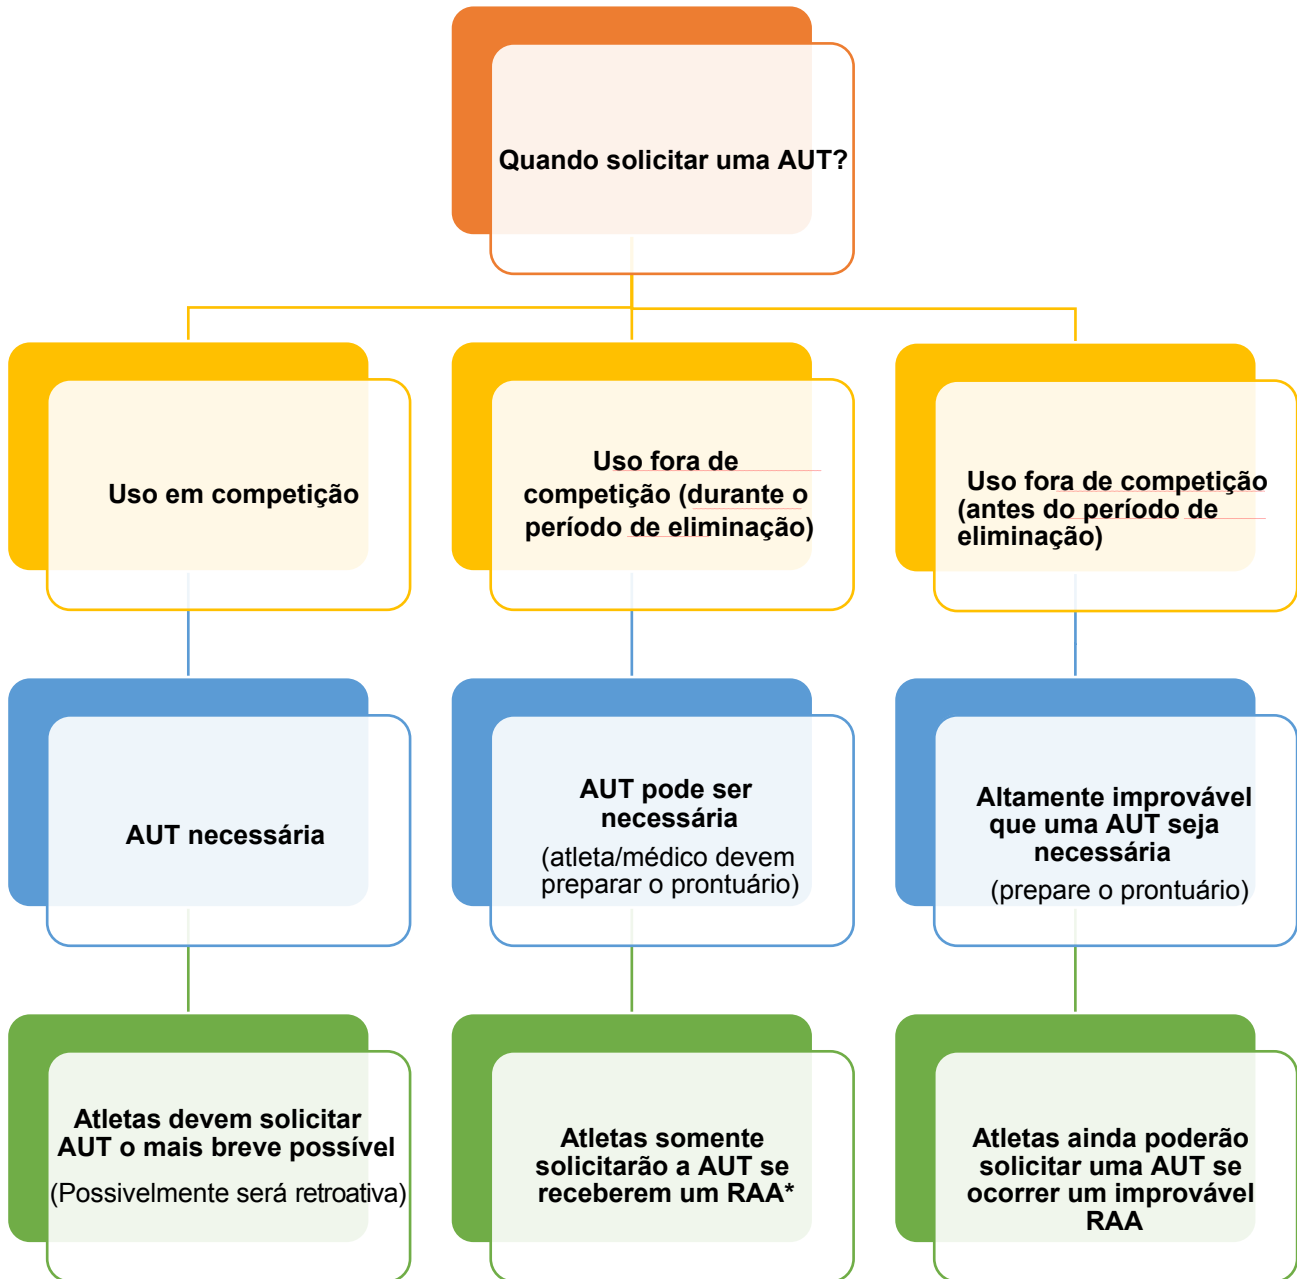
Quando solicitar uma AUT?

Uso em competição

Uso fora de competição (durante o período de eliminação)

Uso fora de competição (antes do período de eliminação)

AUT necessária

AUT pode ser necessária
(atleta/médico devem preparar o prontuário)

Altamente improvável que uma AUT seja necessária
(prepare o prontuário)

Atletas devem solicitar AUT o mais breve possível
(Possivelmente será retroativa)

Atletas somente solicitarão a AUT se receberem um RAA*

Atletas ainda poderão solicitar uma AUT se ocorrer um improvável RAA